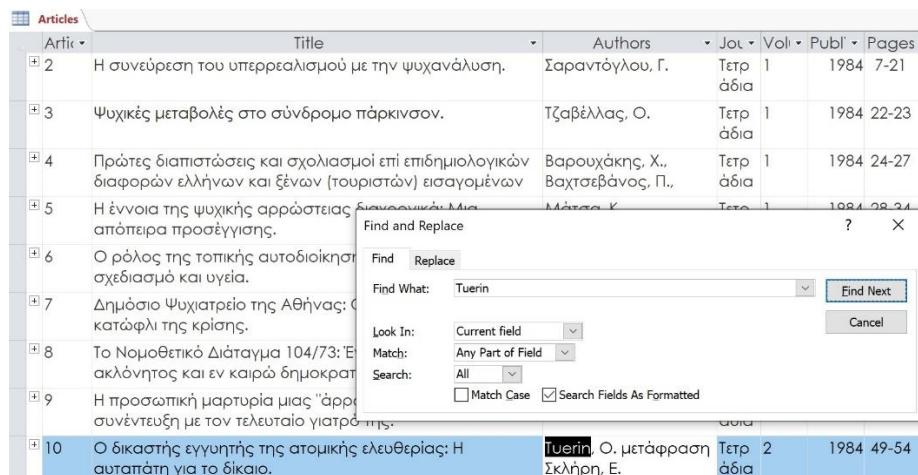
Articles

| Artic | Title | Authors | Jou | Vol | Publ | Pages |
|---|---|---|---|---|---|---|
| 2 | Η συνεύρεση του υπερρεαλισμού με την ψυχανάλυση. | Σαραντόγλου, Γ. | Τετράδια | 1 | 1984 | 7-21 |
| 3 | Ψυχικές μεταβολές στο σύνδρομο πάρκινσον. | Τζαβέλλας, Ο. | Τετράδια | 1 | 1984 | 22-23 |
| 4 | Πρώτες διαπιστώσεις και σχολιασμοί επί επιδημιολογικών διαφορών ελλήνων και ξένων (τουριστών) εισαγομένων | Βαρουχάκης, Χ., Βαχτσεβάνος, Π., | Τετράδια | 1 | 1984 | 24-27 |
| 5 | Η έννοια της ψυχικής αρρώστειας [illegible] απόπειρα προσέγγισης. | Μάτσα, Κ. | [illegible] | 1 | 1984 | 28-34 |
| 6 | Ο ρόλος της τοπικής αυτοδιοίκηση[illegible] σχεδιασμό και υγεία. | | | | | |
| 7 | Δημόσιο Ψυχιατρείο της Αθήνας: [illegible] κατώφλι της κρίσης. | | | | | |
| 8 | Το Νομοθετικό Διάταγμα 104/73: Έ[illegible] ακλόνητος και εν καιρώ δημοκρατ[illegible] | | | | | |
| 9 | Η προσωπική μαρτυρία μιας "άρρ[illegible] συνέντευξη με τον τελευταίο γιατρό της. | | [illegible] | | | |
| 10 | Ο δικαστής εγγυητής της ατομικής ελευθερίας: Η αυταπάτη για το δίκαιο. | Tuerin, Ο. μετάφραση Σκλήρη, Ε. | Τετράδια | 2 | 1984 | 49-54 |

Find and Replace
?
×
Find
Replace
Find What: Tuerin
Find Next
Cancel
Look In: Current field
Match: Any Part of Field
Search: All
Match Case
Search Fields As Formatted